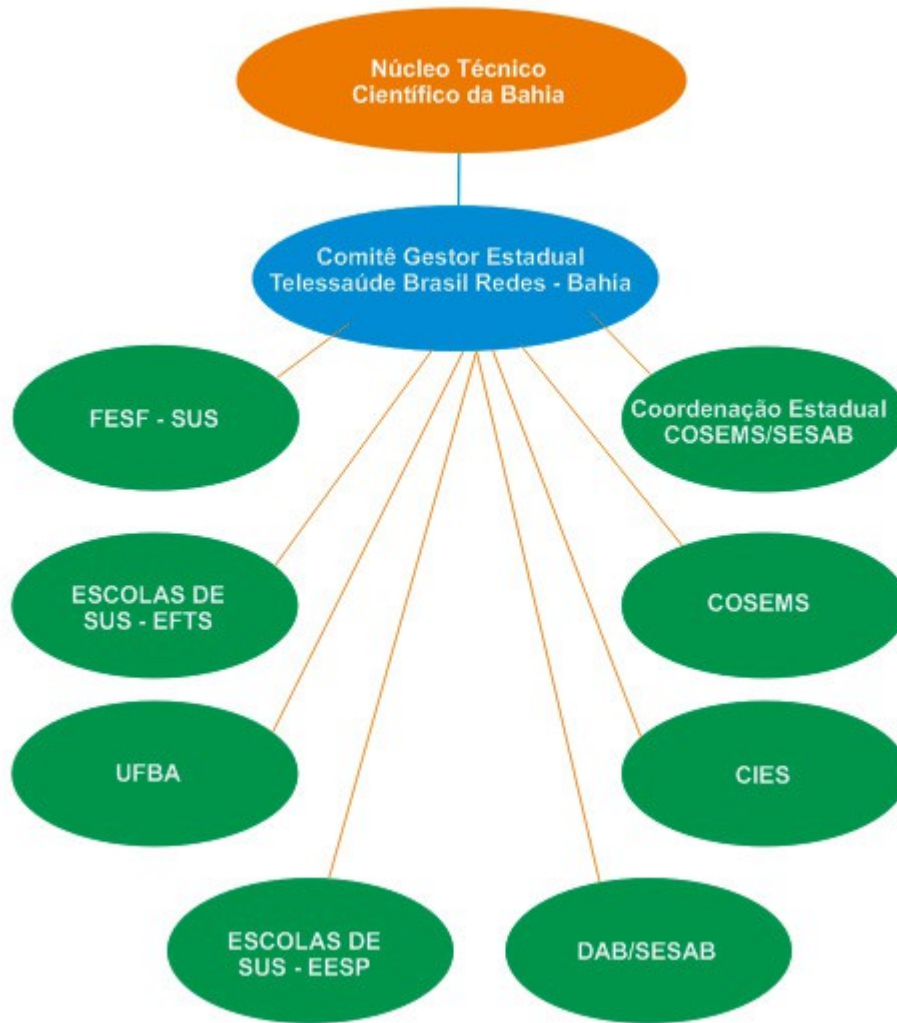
Núcleo Técnico Científico da Bahia

Comitê Gestor Estadual Telessaúde Brasil Redes - Bahia

FESF - SUS

Coordenação Estadual COSEMS/SESAB

ESCOLAS DE SUS - EFTS

COSEMS

UFBA

CIES

ESCOLAS DE SUS - EESP

DAB/SESAB